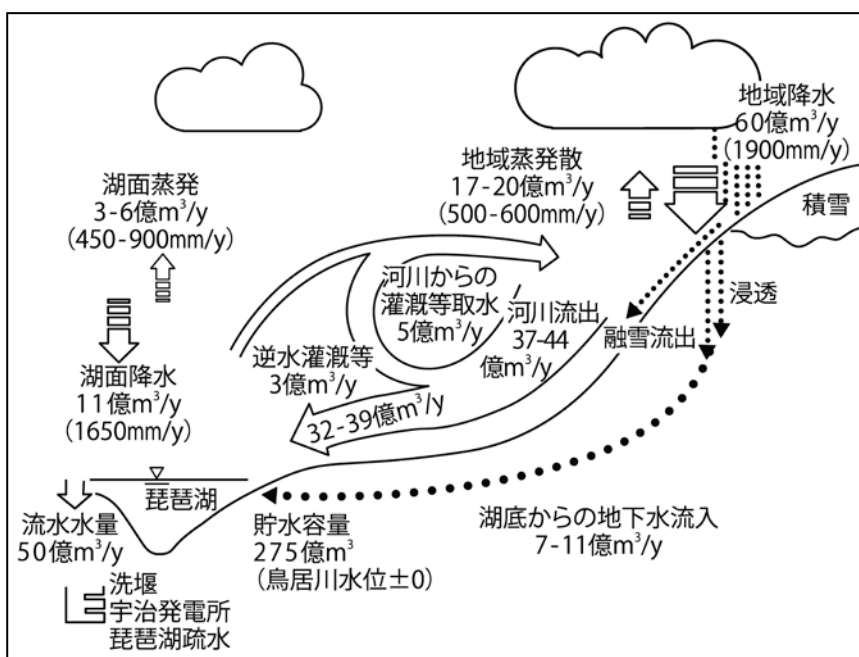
地域降水
60億$m^3$/y
(1900mm/y)

地域蒸発散
17-20億$m^3$/y
(500-600mm/y)

積雪

湖面蒸発
3-6億$m^3$/y
(450-900mm/y)

河川からの
灌漑等取水
5億$m^3$/y

河川流出
37-44
億$m^3$/y

浸透

融雪流出

逆水灌漑等
3億$m^3$/y

湖面降水
11億$m^3$/y
(1650mm/y)

32-39億$m^3$/y

琵琶湖

流水水量
50億$m^3$/y

貯水容量
275億$m^3$
(鳥居川水位±0)

湖底からの地下水流入
7-11億$m^3$/y

洗堰
宇治発電所
琵琶湖疏水